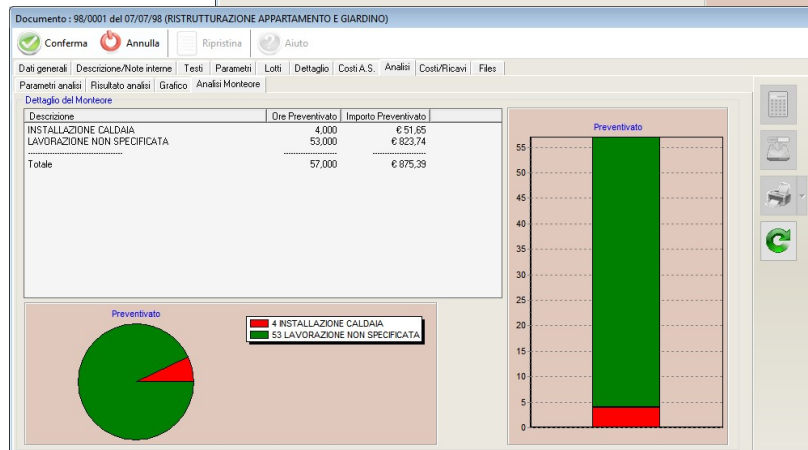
Documento : 98/0001 del 07/07/98 (RISTRUTTURAZIONE APPARTAMENTO E GIARDINO)

Conferma Annulla Ripristina Aiuto

Dati generali | Descrizione/Note interne | Testi | Parametri | Lotti | Dettaglio | Costi A.S. | Analisi | Costi/Ricavi | Files

Parametri analisi | Risultato analisi | Grafico | Analisi Monteore

Dettaglio del Monteore

| Descrizione | Ore Preventivato | Importo Preventivato |
|---|---|---|
| INSTALLAZIONE CALDAIA | 4,000 | € 51,65 |
| LAVORAZIONE NON SPECIFICATA | 53,000 | € 823,74 |
| ------------------------------ | ---------- | ---------- |
| Totale | 57,000 | € 875,39 |

Preventivato

4 INSTALLAZIONE CALDAIA
53 LAVORAZIONE NON SPECIFICATA

Preventivato

55
50
45
40
35
30
25
20
15
10
5
0